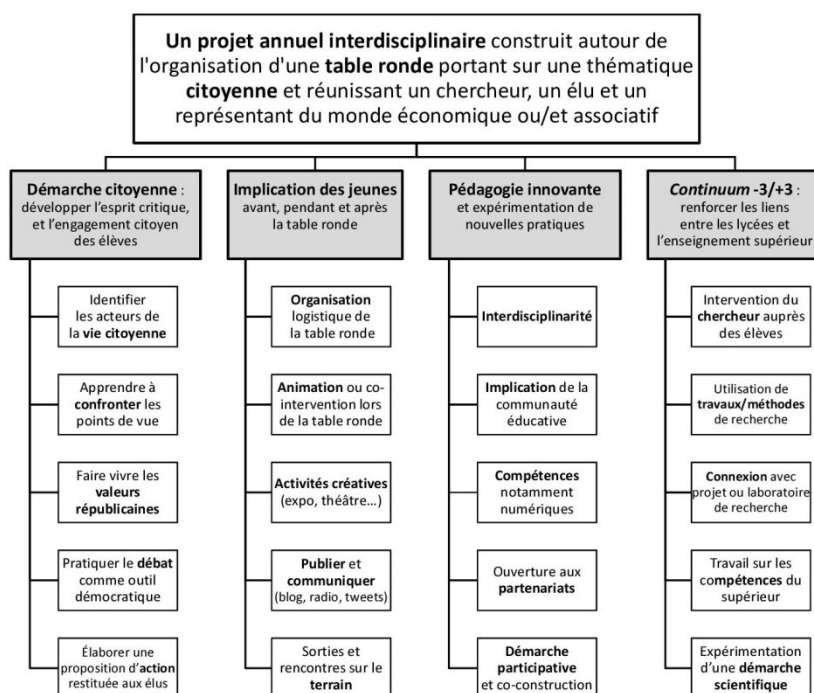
**Un projet annuel interdisciplinaire** construit autour de l'organisation d'une **table ronde** portant sur une thématique **citoyenne** et réunissant un chercheur, un élu et un représentant du monde économique ou/et associatif

**Démarche citoyenne** : développer l'esprit critique, et l'engagement citoyen des élèves

Identifier les acteurs de la **vie citoyenne**

Apprendre à **confronter** les points de vue

Faire vivre les **valeurs républicaines**

Pratiquer le **débat** comme outil démocratique

Élaborer une proposition d'**action** restituée aux élus

**Implication des jeunes** avant, pendant et après la table ronde

**Organisation** logistique de la table ronde

**Animation** ou co-intervention lors de la table ronde

**Activités créatives** (expo, théâtre…)

**Publier** et **communiquer** (blog, radio, tweets)

Sorties et rencontres sur le **terrain**

**Pédagogie innovante** et expérimentation de nouvelles pratiques

**Interdisciplinarité**

**Implication** de la communauté éducative

**Compétences** notamment numériques

Ouverture aux **partenariats**

**Démarche participative** et co-construction

***Continuum* -3/+3** : renforcer les liens entre les lycées et l'enseignement supérieur

Intervention du **chercheur** auprès des élèves

Utilisation de **travaux/méthodes** de recherche

**Connexion** avec projet ou laboratoire de recherche

Travail sur les **compétences** du supérieur

Expérimentation d'une **démarche scientifique**